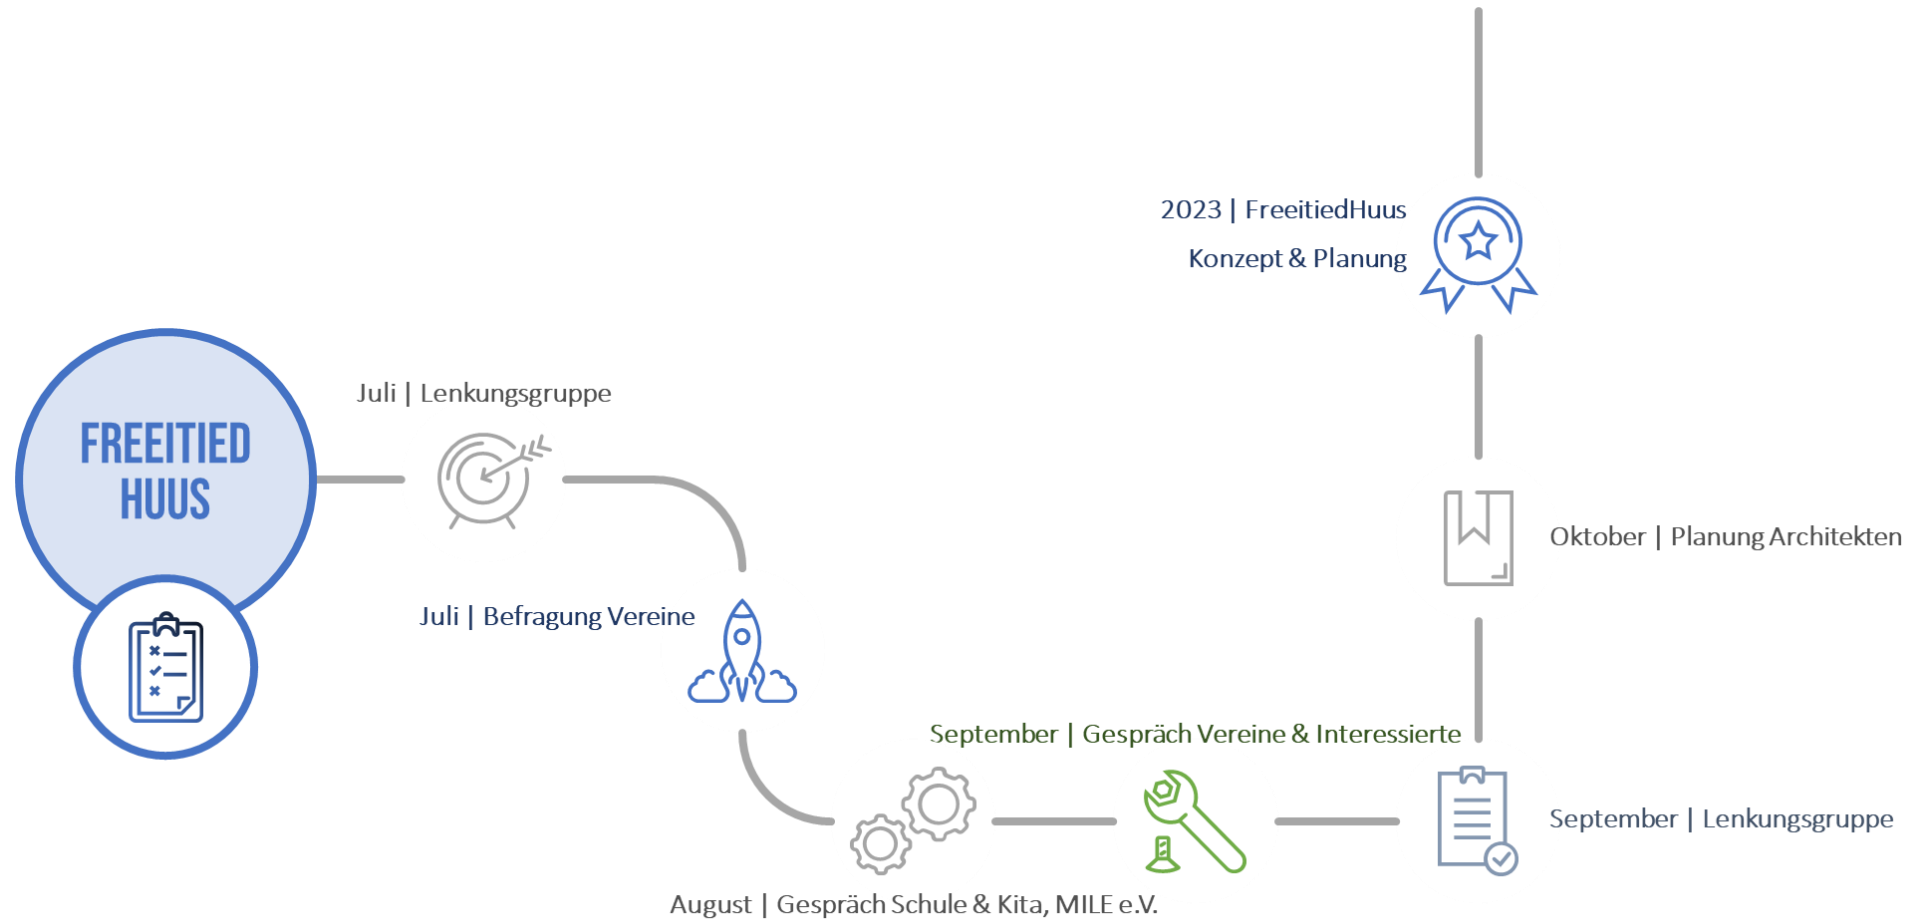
FREEITIED HUUS

Juli | Lenkungsgruppe

Juli | Befragung Vereine

August | Gespräch Schule & Kita, MILE e.V.

September | Gespräch Vereine & Interessierte

September | Lenkungsgruppe

Oktober | Planung Architekten

2023 | FreeitiedHuus
Konzept & Planung